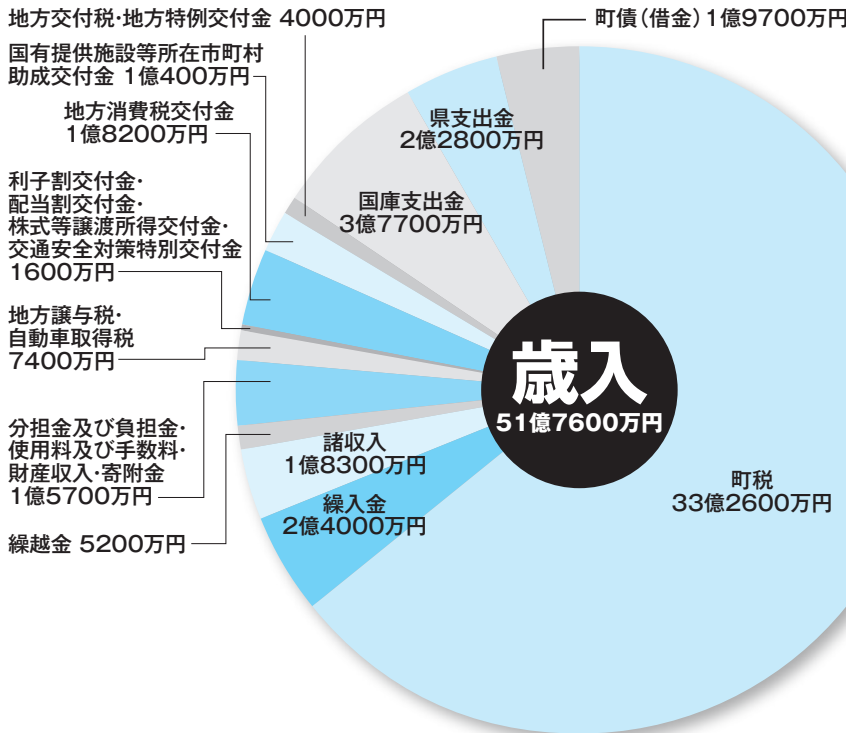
地方交付税・地方特例交付金 4000万円

国有提供施設等所在市町村助成交付金 1億400万円

地方消費税交付金 1億8200万円

利子割交付金・配当割交付金・株式等譲渡所得交付金・交通安全対策特別交付金 1600万円

地方譲与税・自動車取得税 7400万円

分担金及び負担金・使用料及び手数料・財産収入・寄附金 1億5700万円

繰越金 5200万円

町債（借金）1億9700万円

県支出金 2億2800万円

国庫支出金 3億7700万円

歳入 51億7600万円

諸収入 1億8300万円

繰入金 2億4000万円

町税 33億2600万円